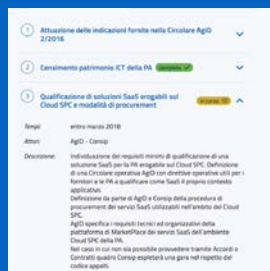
1 Attuazione delle indicazioni fornite nella Circolare AgID 2/2016

2 Censimento patrimonio ICT della PA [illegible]

3 Qualificazione di soluzioni SaaS erogabili sul Cloud SPC e modalità di procurement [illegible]

Tempi
entro marzo 2018

Attori
AgID - Consip

Descrizione
Individuazione dei requisiti minimi di qualificazione di una soluzione SaaS per la PA erogabile sul Cloud SPC. Definizione di una Circolare operativa AgID con direttive operative utili per i fornitori e le PA a qualificare come SaaS il proprio contesto applicativo.
Definizione da parte di AgID e Consip della procedura di procurement dei servizi SaaS utilizzabili nell'ambito del Cloud SPC.
AgID specifica i requisiti tecnici ed organizzativi della piattaforma di MarketPlace dei servizi SaaS dell'ambiente Cloud SPC della PA.
Nel caso in cui non sia possibile provvedere tramite Accordi o Contratti quadro Consip espleterà una gara nel rispetto del codice appalti.